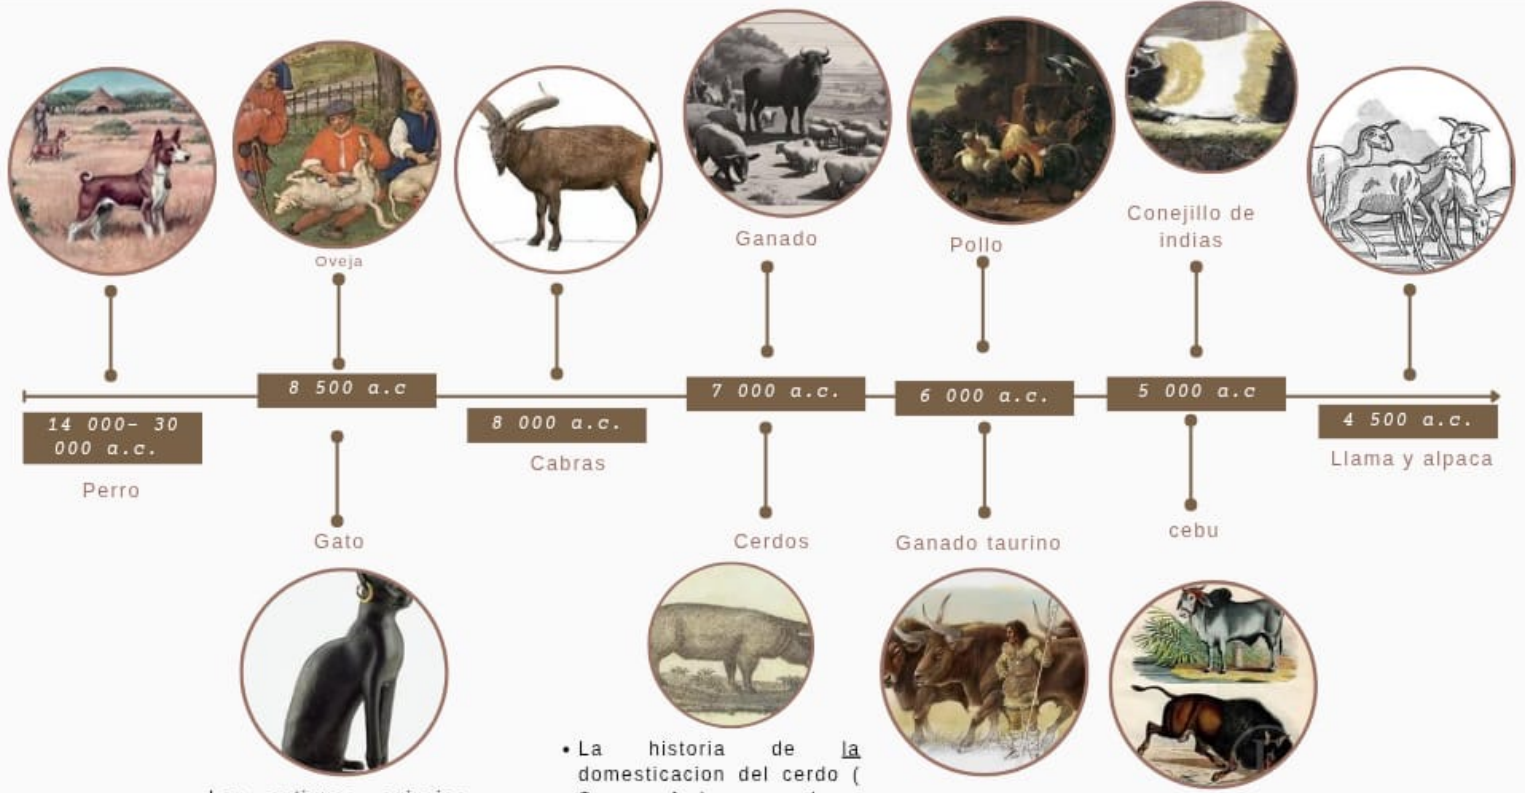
Oveja

Ganado

Pollo

Conejillo de indias

14 000– 30 000 a.c.

Perro

8 500 a.c

Gato

8 000 a.c.

Cabras

7 000 a.c.

Cerdos

6 000 a.c.

Ganado taurino

5 000 a.c

cebu

4 500 a.c.

Llama y alpaca

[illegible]

• La historia de la domesticacion del cerdo ( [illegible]